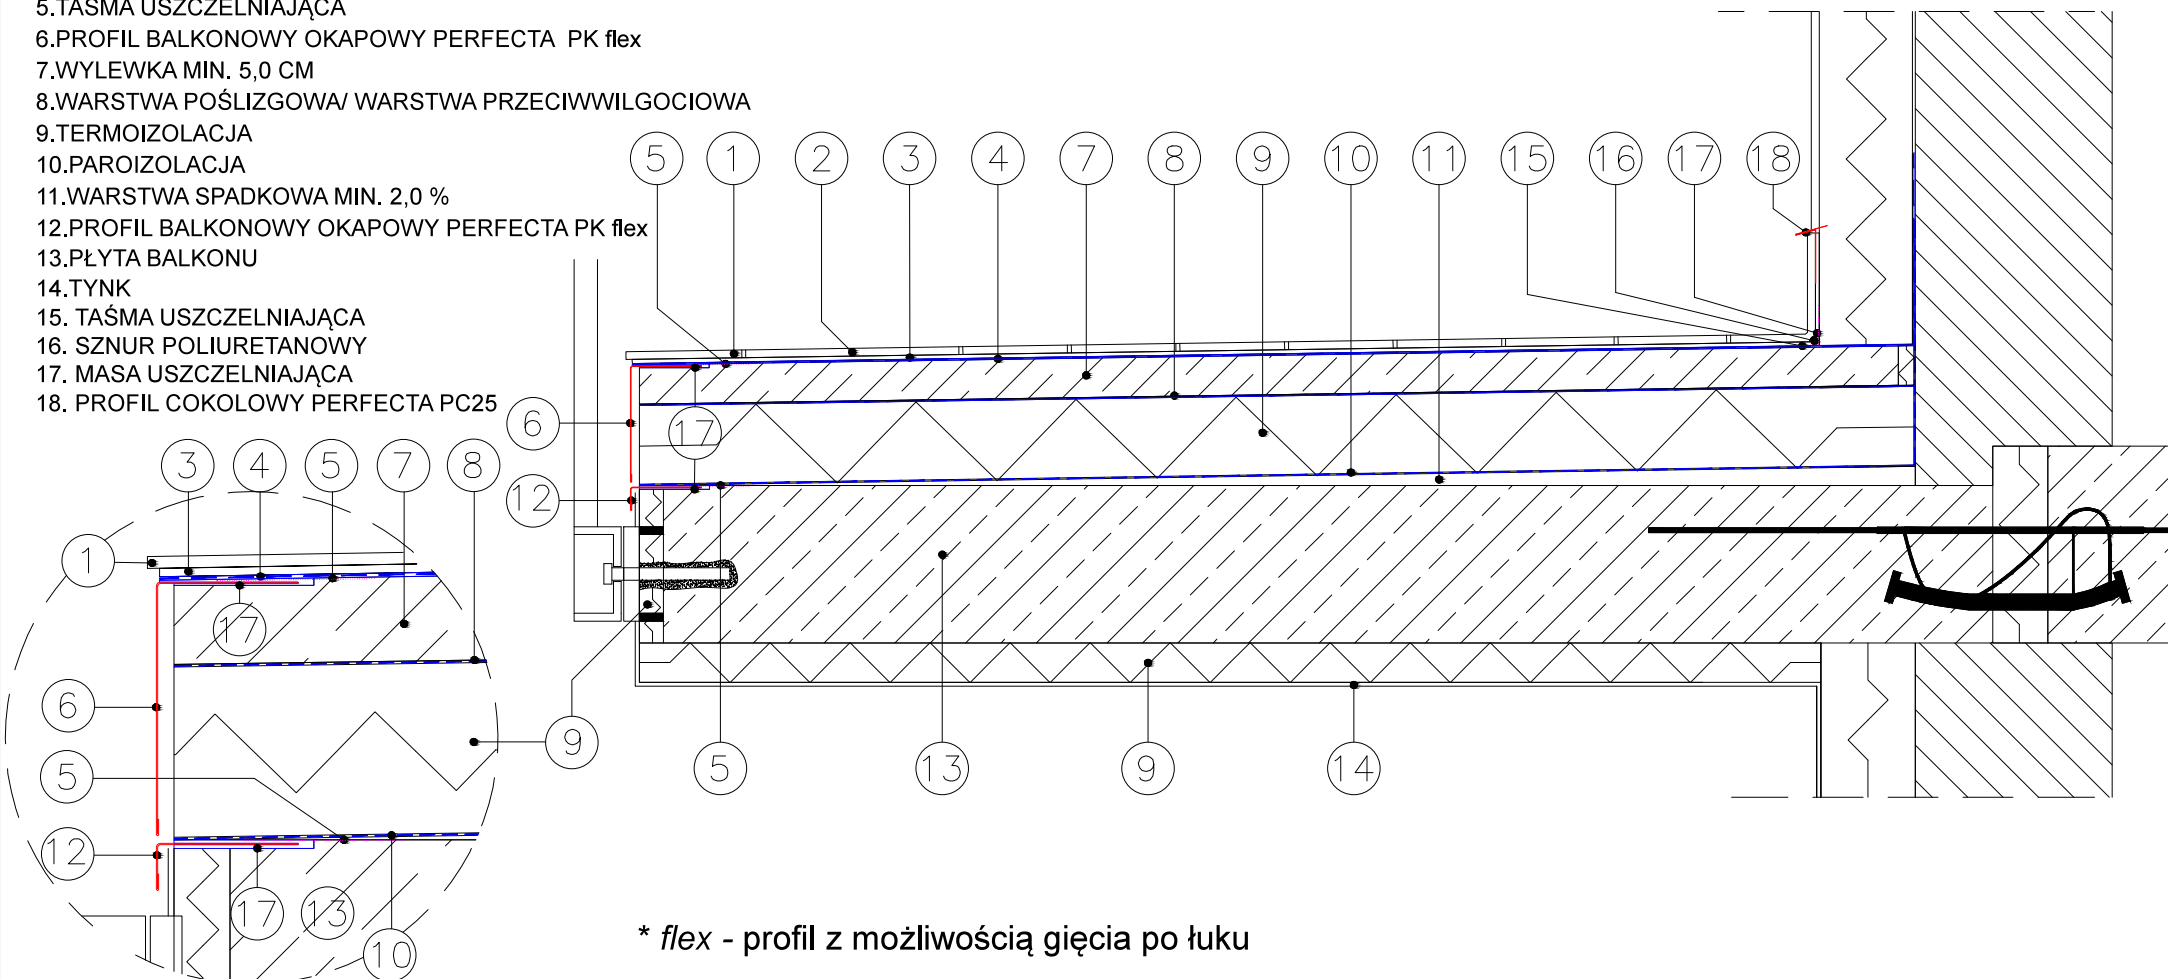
5.TAŚMA USZCZELNIAJĄCA
6.PROFIL BALKONOWY OKAPOWY PERFECTA PK flex
7.WYLEWKA MIN. 5,0 CM
8.WARSTWA POŚLIZGOWA/ WARSTWA PRZECIWWILGOCIOWA
9.TERMOIZOLACJA
10.PAROIZOLACJA
11.WARSTWA SPADKOWA MIN. 2,0 %
12.PROFIL BALKONOWY OKAPOWY PERFECTA PK flex
13.PŁYTA BALKONU
14.TYNK
15. TAŚMA USZCZELNIAJĄCA
16. SZNUR POLIURETANOWY
17. MASA USZCZELNIAJĄCA
18. PROFIL COKOLOWY PERFECTA PC25

5 1 2 3 4 7 8 9 10 11 15 16 17 18
6 17 12
5 13 9 14
3 4 5 7 8
1 17 6 9 5 12 17 13 10

* flex - profil z możliwością gięcia po łuku